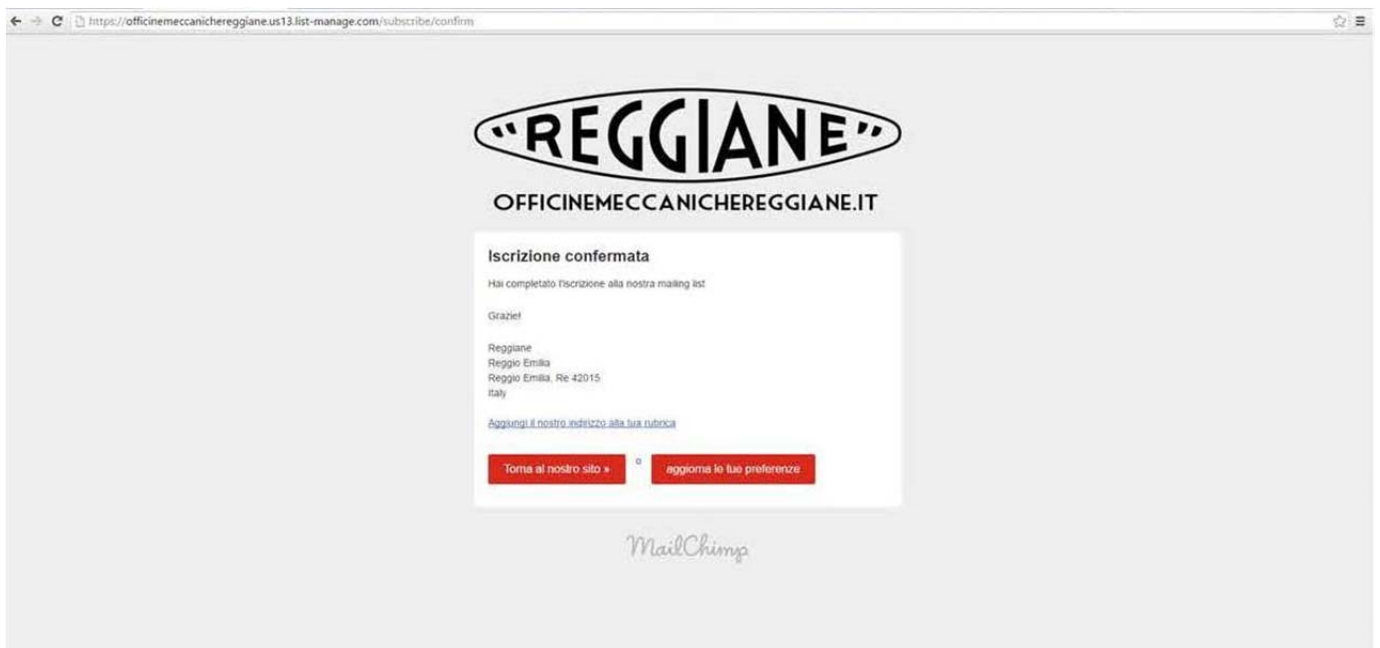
https://officinemeccanichereggiane.us13.list-manage.com/subscribe/confirm

"REGGIANE"

OFFICINEMECCANICHEREGGIANE.IT

Iscrizione confermata

Hai completato l'iscrizione alla nostra mailing list

Grazie!

Reggiane
Reggio Emilia
Reggio Emilia, Re 42015
Italy

Aggiungi il nostro indirizzo alla tua rubrica

Torna al nostro sito »

o

aggiorna le tue preferenze

MailChimp